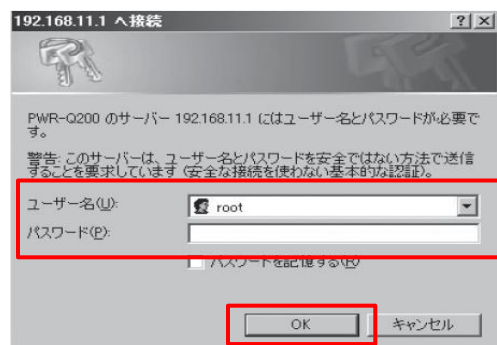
192.168.11.1 へ接続

?

X

PWR-Q200 のサーバー 192.168.11.1 にはユーザー名とパスワードが必要です。

警告: このサーバーは、ユーザー名とパスワードを安全ではない方法で送信することを要求しています (安全な接続を使わない基本的な認証)。

ユーザー名(U): root

パスワード(P):

パスワードを記憶する(R)

OK

キャンセル